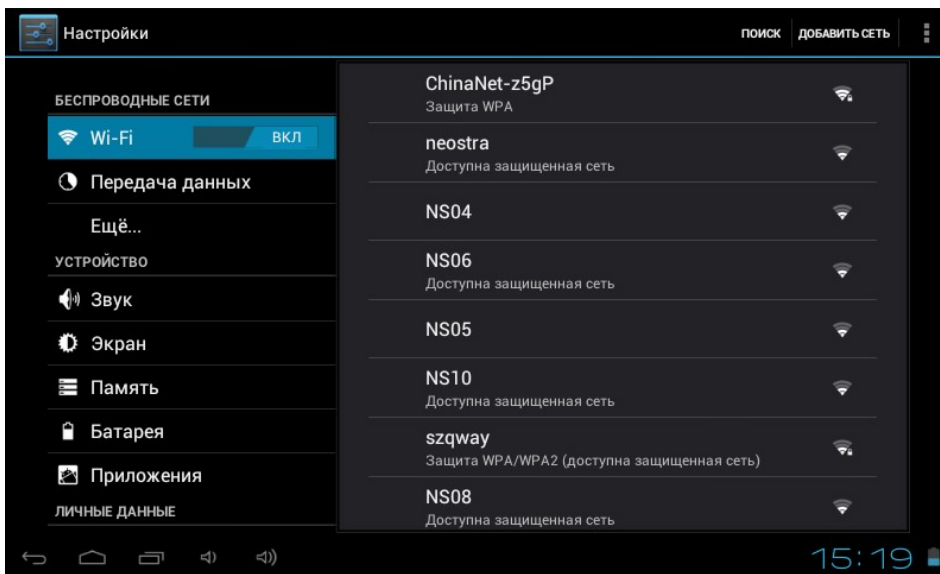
Настройки

ПОИСК ДОБАВИТЬ СЕТЬ

БЕСПРОВОДНЫЕ СЕТИ

Wi-Fi ВКЛ

Передача данных

Ещё...

УСТРОЙСТВО

Звук

Экран

Память

Батарея

Приложения

ЛИЧНЫЕ ДАННЫЕ

ChinaNet-z5gP
Защита WPA

neostra
Доступна защищенная сеть

NS04

NS06
Доступна защищенная сеть

NS05

NS10
Доступна защищенная сеть

szqway
Защита WPA/WPA2 (доступна защищенная сеть)

NS08
Доступна защищенная сеть

15:19